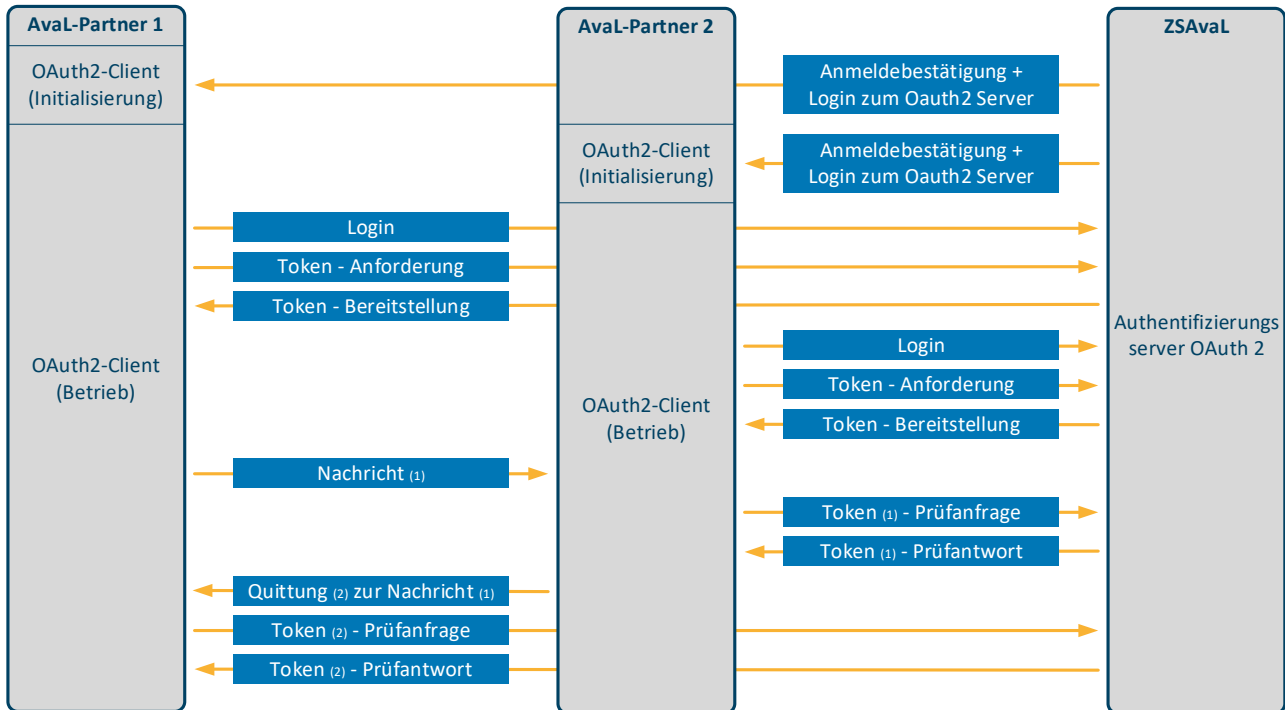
AvaL-Partner 1

OAuth2-Client (Initialisierung)

OAuth2-Client (Betrieb)

AvaL-Partner 2

OAuth2-Client (Initialisierung)

OAuth2-Client (Betrieb)

ZSAvaL

Authentifizierungs server OAuth 2

Anmeldebestätigung + Login zum Oauth2 Server

Anmeldebestätigung + Login zum Oauth2 Server

Login

Token - Anforderung

Token - Bereitstellung

Login

Token - Anforderung

Token - Bereitstellung

Nachricht $_{(1)}$

Token $_{(1)}$ - Prüfanfrage

Token $_{(1)}$ - Prüfantwort

Quittung $_{(2)}$ zur Nachricht $_{(1)}$

Token $_{(2)}$ - Prüfanfrage

Token $_{(2)}$ - Prüfantwort